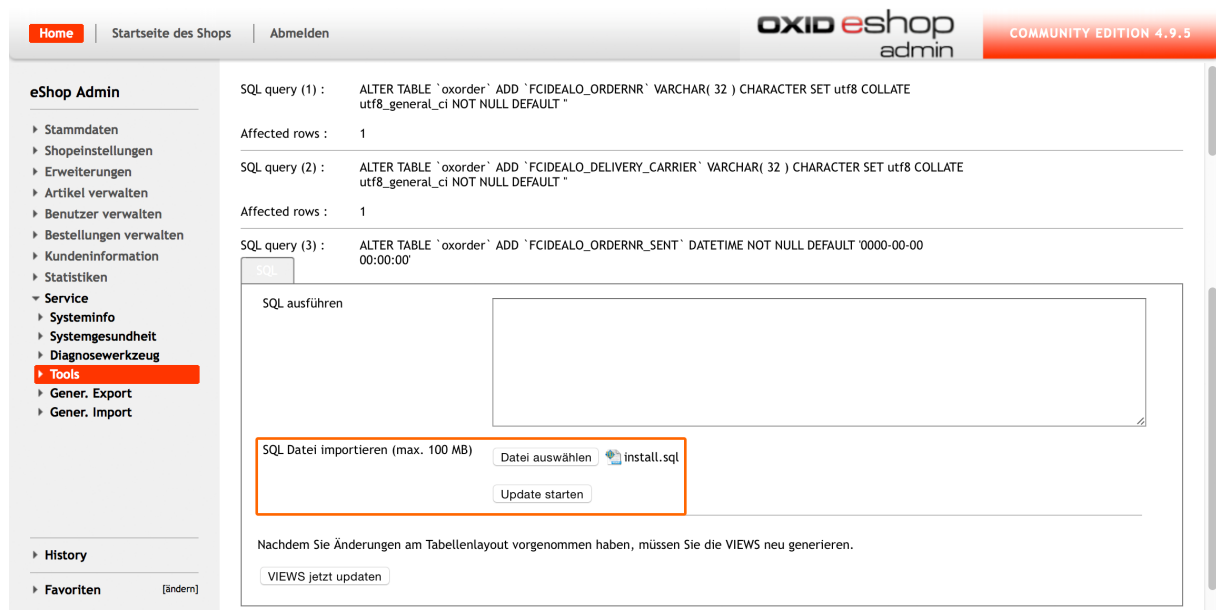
Home | Startseite des Shops | Abmelden

OXID eshop admin

COMMUNITY EDITION 4.9.5

eShop Admin

Stammdaten
Shopeinstellungen
Erweiterungen
Artikel verwalten
Benutzer verwalten
Bestellungen verwalten
Kundeninformation
Statistiken
Service
Systeminfo
Systemgesundheit
Diagnosewerkzeug
Tools
Gener. Export
Gener. Import

History

Favoriten [ändern]

SQL query (1) : ALTER TABLE `oxorder` ADD `FCIDEALO_ORDERNR` VARCHAR( 32 ) CHARACTER SET utf8 COLLATE utf8_general_ci NOT NULL DEFAULT ''

Affected rows : 1

SQL query (2) : ALTER TABLE `oxorder` ADD `FCIDEALO_DELIVERY_CARRIER` VARCHAR( 32 ) CHARACTER SET utf8 COLLATE utf8_general_ci NOT NULL DEFAULT ''

Affected rows : 1

SQL query (3) : ALTER TABLE `oxorder` ADD `FCIDEALO_ORDERNR_SENT` DATETIME NOT NULL DEFAULT '0000-00-00 00:00:00'

SQL

SQL ausführen

SQL Datei importieren (max. 100 MB)

Datei auswählen install.sql

Update starten

Nachdem Sie Änderungen am Tabellenlayout vorgenommen haben, müssen Sie die VIEWS neu generieren.

VIEWS jetzt updaten